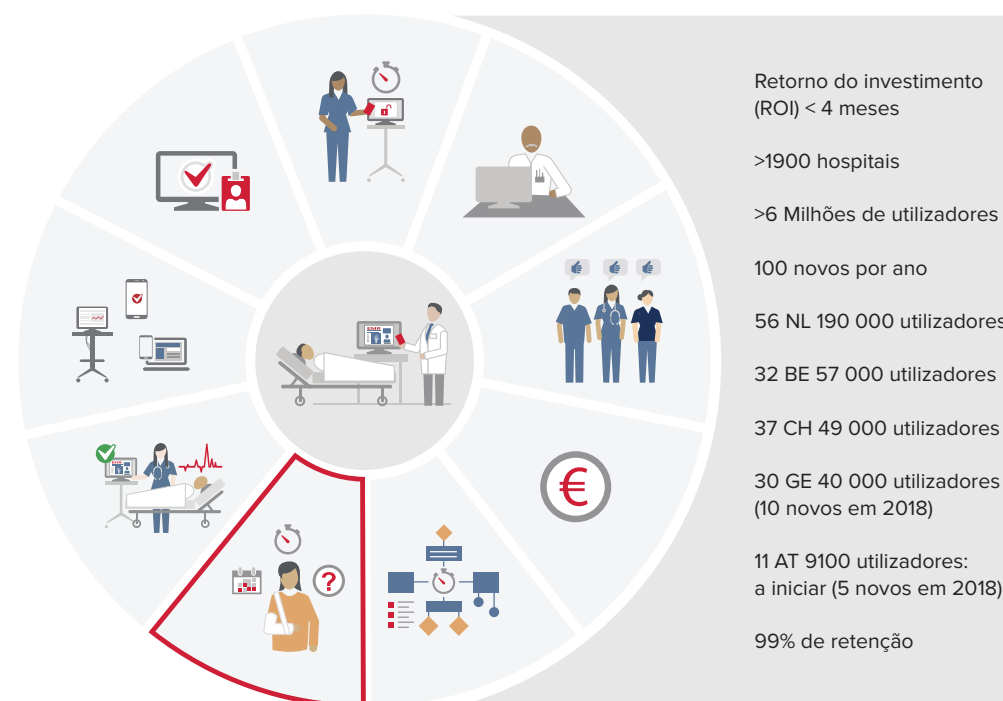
Retorno do investimento (ROI) < 4 meses

>1900 hospitais

>6 Milhões de utilizadores

100 novos por ano

56 NL 190 000 utilizadores

32 BE 57 000 utilizadores

37 CH 49 000 utilizadores

30 GE 40 000 utilizadores (10 novos em 2018)

11 AT 9100 utilizadores: a iniciar (5 novos em 2018)

99% de retenção